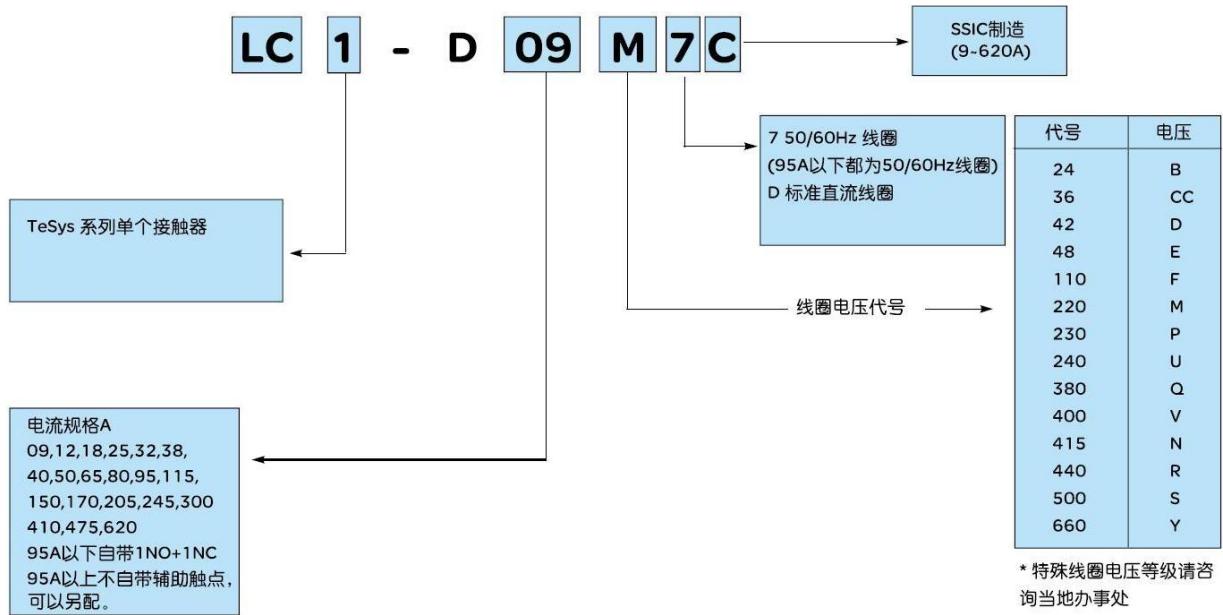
LC 1 - D 09 M 7 C

SSIC制造
(9~620A)

7 50/60Hz 线圈
(95A以下都为50/60Hz线圈)
D 标准直流线圈

TeSys 系列单个接触器

线圈电压代号

| 代号 | 电压 |
|---|---|
| 24 | B |
| 36 | CC |
| 42 | D |
| 48 | E |
| 110 | F |
| 220 | M |
| 230 | P |
| 240 | U |
| 380 | Q |
| 400 | V |
| 415 | N |
| 440 | R |
| 500 | S |
| 660 | Y |

电流规格A
09,12,18,25,32,38,
40,50,65,80,95,115,
150,170,205,245,300
410,475,620
95A以下自带1NO+1NC
95A以上不自带辅助触点,
可以另配。

* 特殊线圈电压等级请咨询当地办事处